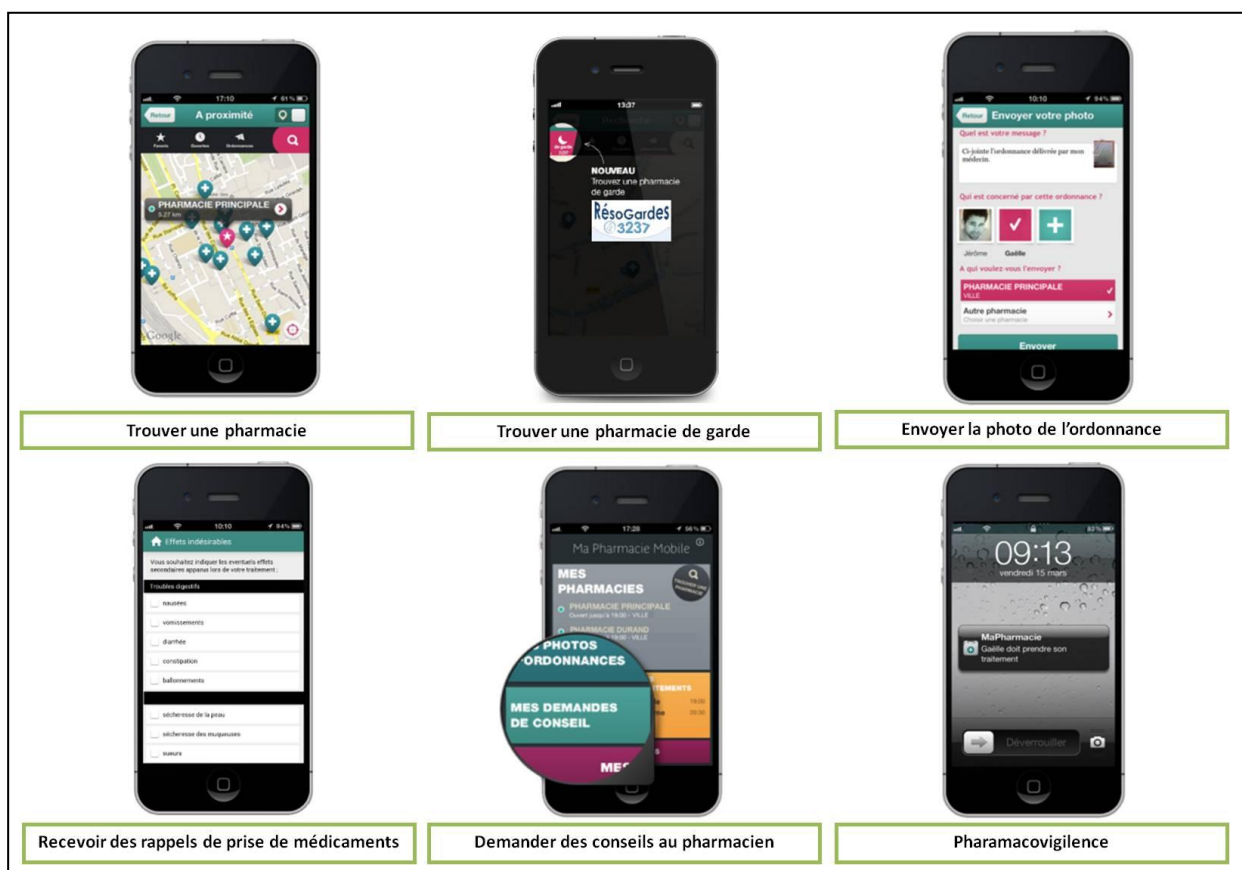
17:10 61%
Retour A proximité
Favoris Derniers Ordonnances
PHARMACIE PRINCIPALE
5.27 km
Google

13:37
de garde
NOUVEAU
Trouvez une pharmacie de garde
RésoGardeS
3237

10:10 94%
Retour Envoyer votre photo
Quel est votre message ?
Ci-jointe l'ordonnance délivrée par mon médecin.
Qui est concerné par cette ordonnance ?
Jérôme Gaëlle
A qui voulez-vous l'envoyer ?
PHARMACIE PRINCIPALE
VILLE
Autre pharmacie
Choisir une pharmacie
Envoyer

Trouver une pharmacie

Trouver une pharmacie de garde

Envoyer la photo de l'ordonnance

10:10 94%
Effets indésirables
Vous souhaitez indiquer les éventuels effets secondaires apparus lors de votre traitement :
Troubles digestifs
nausées
vomissements
diarrhée
constipation
ballonnements
sécheresse de la peau
sécheresse des muqueuses
sueurs

17:28 56%
Ma Pharmacie Mobile
MES PHARMACIES
TROUVER UNE PHARMACIE
PHARMACIE PRINCIPALE
Ouvert jusqu'à 19:00 - VILLE
PHARMACIE DURAND
19:00 - VILLE
PHOTOS ORDONNANCES
TEMENTS
19:00
20:00
MES DEMANDES DE CONSEIL
MES

83%
09:13
vendredi 15 mars
MaPharmacie
Gaëlle doit prendre son traitement
Déverrouiller

Recevoir des rappels de prise de médicaments

Demander des conseils au pharmacien

Pharamacovigilence